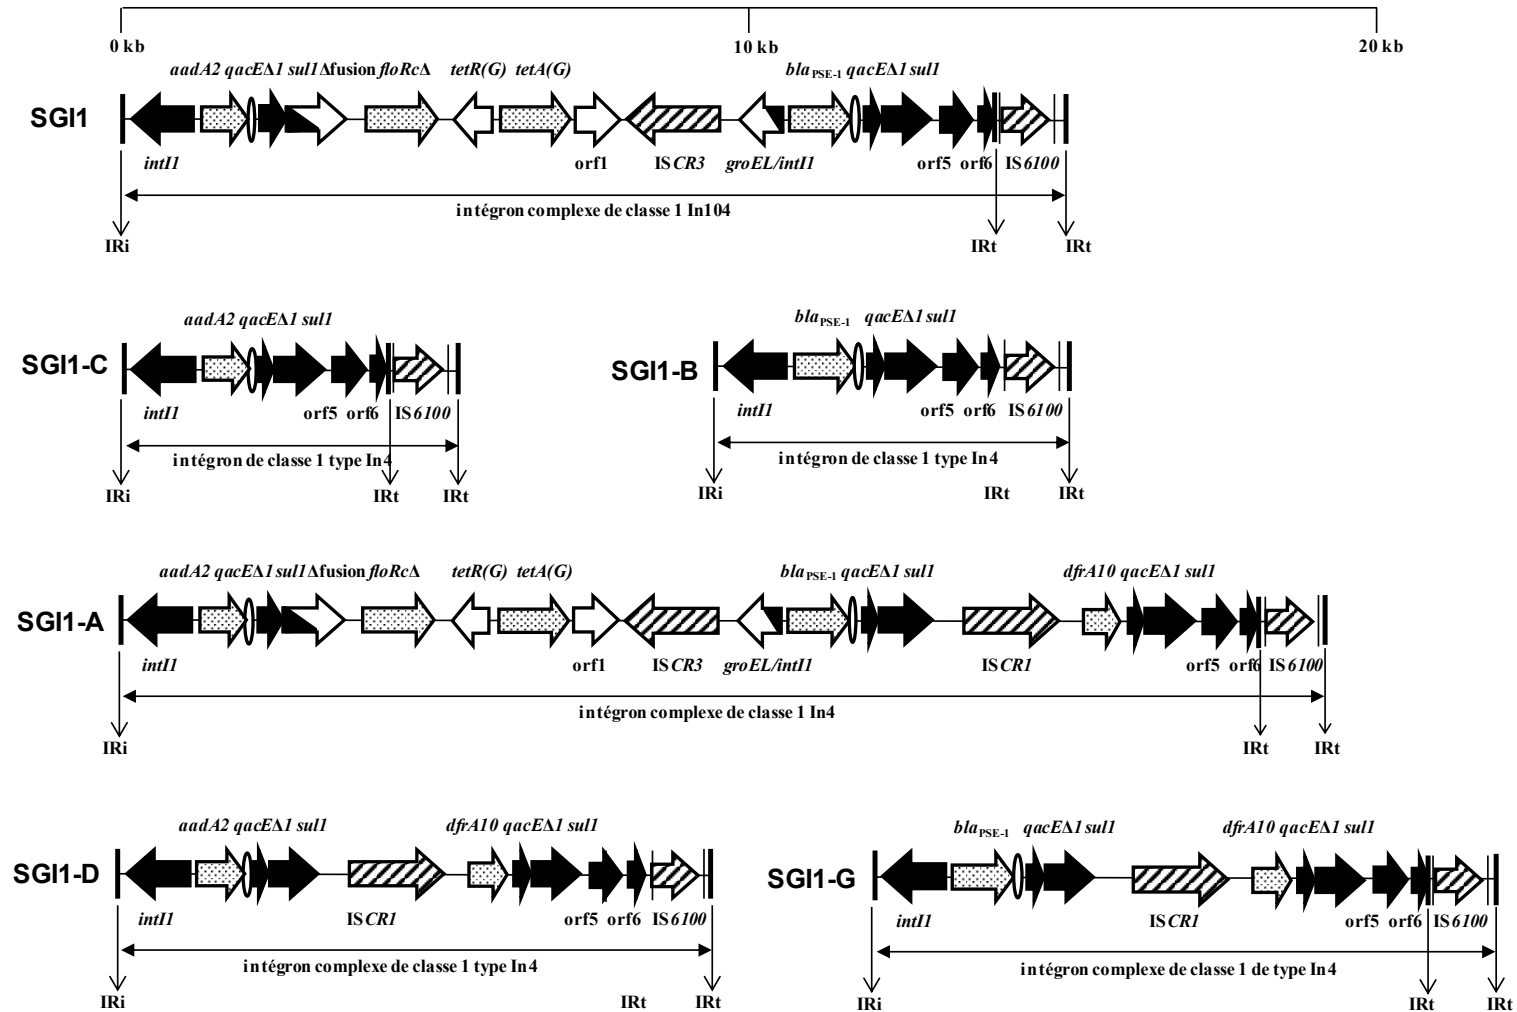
0 kb
10 kb
20 kb

SGI1
aadA2 qacEΔ1 sul1 Δfusion floRcΔ tetR(G) tetA(G) bla$_{PSE-1}$ qacEΔ1 sul1
intI1 orf1 IS CR3 groEL/intI1 orf5 orf6 IS 6100
intégron complexe de classe 1 In104
IRi IRt IRt

SGI1-C
aadA2 qacEΔ1 sul1
intI1 orf5 orf6 IS 6100
intégron de classe 1 type In4
IRi IRt IRt

SGI1-B
bla$_{PSE-1}$ qacEΔ1 sul1
intI1 orf5 orf6 IS 6100
intégron de classe 1 type In4
IRi IRt IRt

SGI1-A
aadA2 qacEΔ1 sul1 Δfusion floRcΔ tetR(G) tetA(G) bla$_{PSE-1}$ qacEΔ1 sul1 dfrA10 qacEΔ1 sul1
intI1 orf1 IS CR3 groEL/intI1 IS CR1 orf5 orf6 IS 6100
intégron complexe de classe 1 In4
IRi IRt IRt

SGI1-D
aadA2 qacEΔ1 sul1 dfrA10 qacEΔ1 sul1
intI1 IS CR1 orf5 orf6 IS 6100
intégron complexe de classe 1 type In4
IRi IRt IRt

SGI1-G
bla$_{PSE-1}$ qacEΔ1 sul1 dfrA10 qacEΔ1 sul1
intI1 IS CR1 orf5 orf6 IS 6100
intégron complexe de classe 1 de type In4
IRi IRt IRt